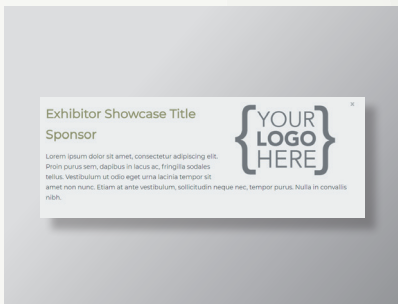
Exhibitor Showcase Title Sponsor

{YOUR LOGO HERE}

×

Lorem ipsum dolor sit amet, consectetur adipiscing elit. Proin purus sem, dapibus in lacus ac, fringilla sodales tellus. Vestibulum ut odio eget urna lacinia tempor sit amet non nunc. Etiam at ante vestibulum, sollicitudin neque nec, tempor purus. Nulla in convallis nibh.